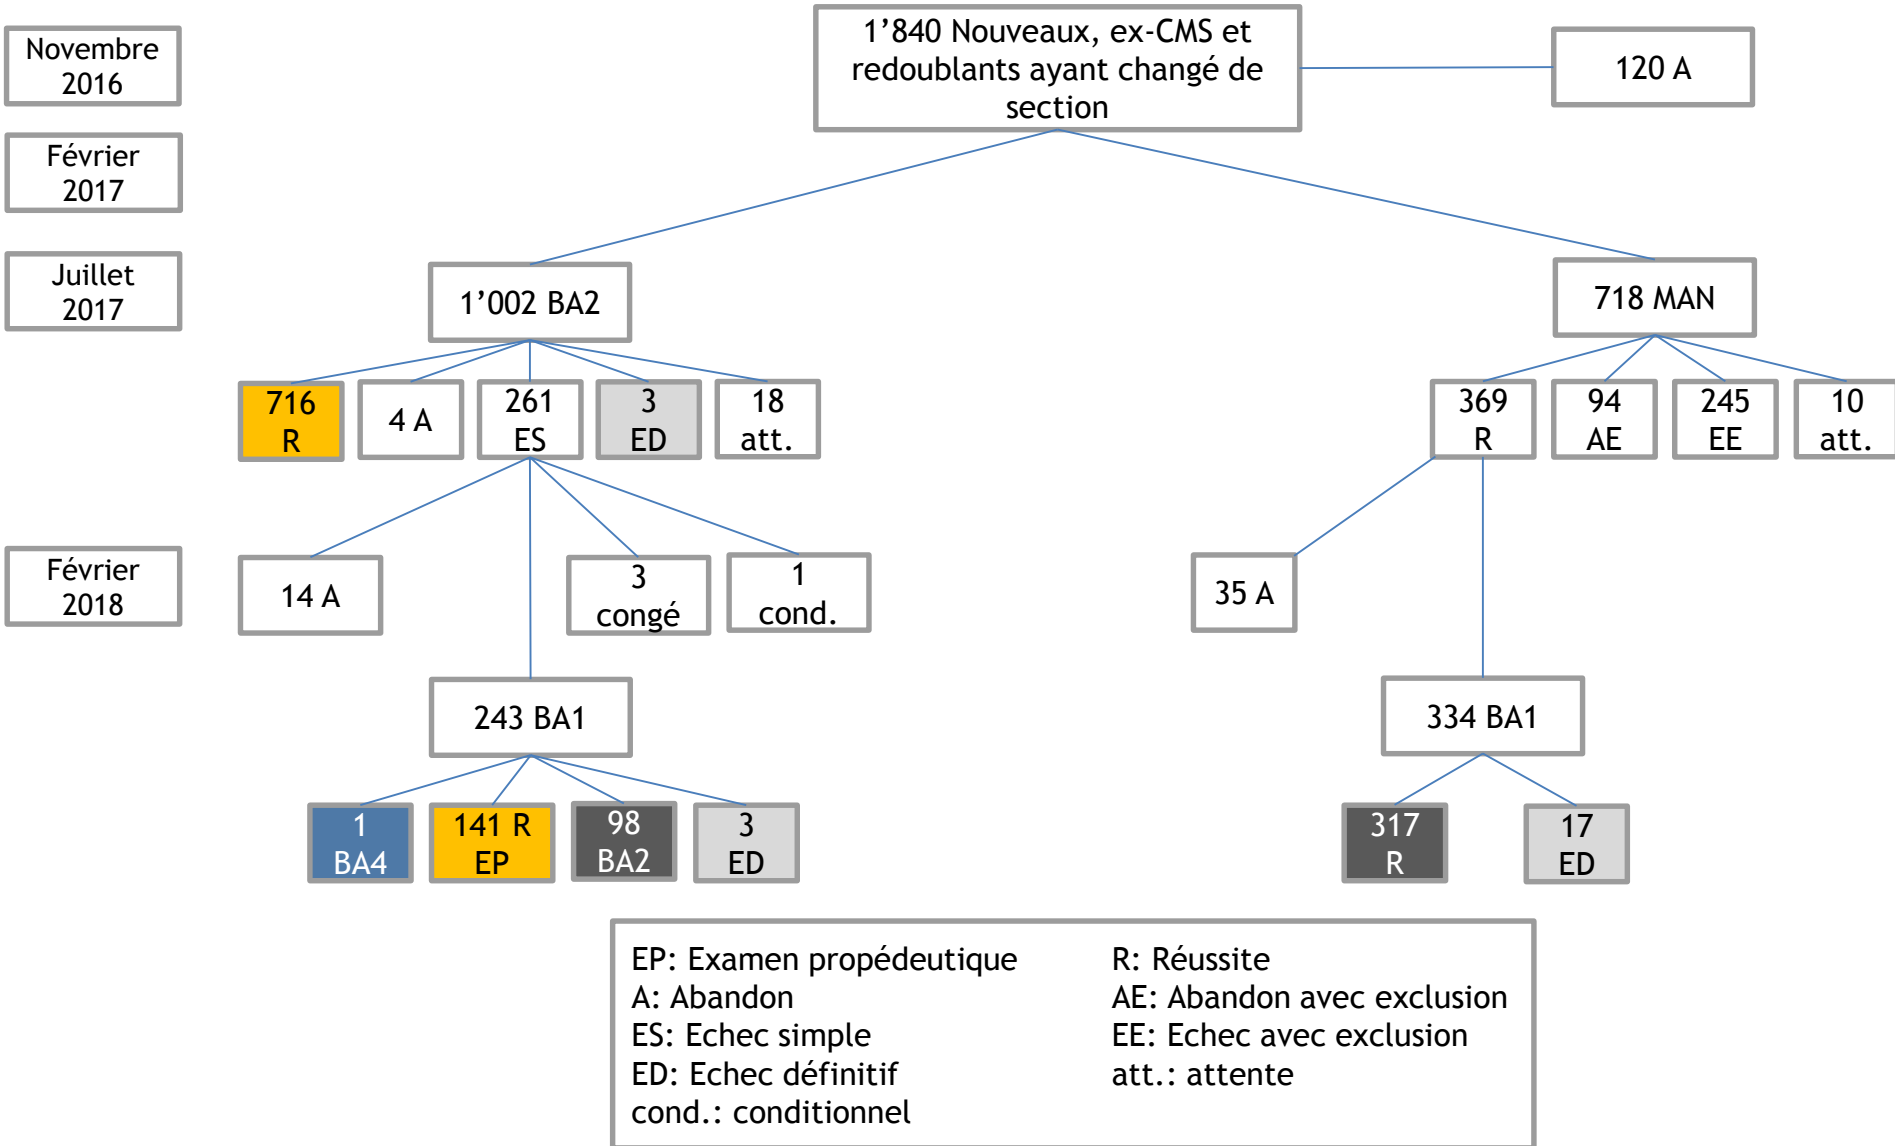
Novembre 2016

Février 2017

Juillet 2017

Février 2018

1’840 Nouveaux, ex-CMS et redoublants ayant changé de section

120 A

1’002 BA2

718 MAN

716 R

4 A

261 ES

3 ED

18 att.

369 R

94 AE

245 EE

10 att.

14 A

3 congé

1 cond.

35 A

243 BA1

334 BA1

1 BA4

141 R EP

98 BA2

3 ED

317 R

17 ED

EP: Examen propédeutique
A: Abandon
ES: Echec simple
ED: Echec définitif
cond.: conditionnel

R: Réussite
AE: Abandon avec exclusion
EE: Echec avec exclusion
att.: attente